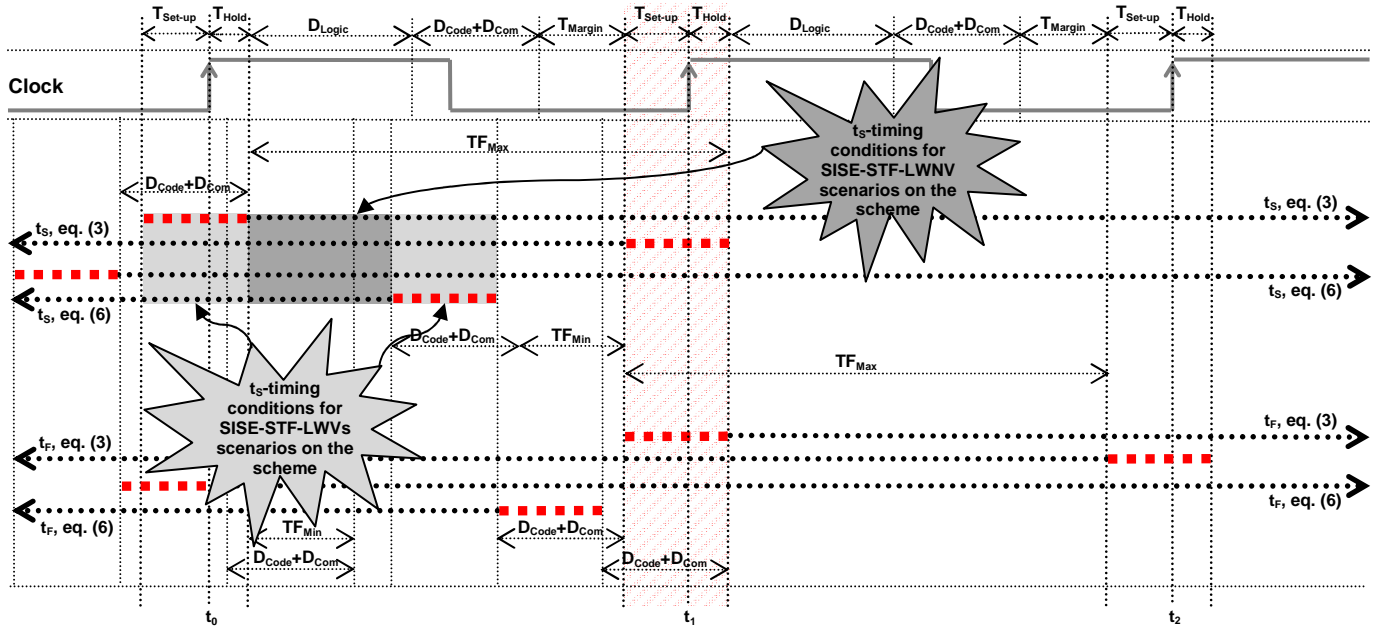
$T_{Set\text{-}up}$ $T_{Hold}$ $D_{Logic}$ $D_{Code}+D_{Com}$ $T_{Margin}$ $T_{Set\text{-}up}$ $T_{Hold}$ $D_{Logic}$ $D_{Code}+D_{Com}$ $T_{Margin}$ $T_{Set\text{-}up}$ $T_{Hold}$

Clock

$TF_{Max}$

$t_S$-timing conditions for SISE-STF-LWNV scenarios on the scheme

$D_{Code}+D_{Com}$

$t_S$, eq. (3)

$t_S$, eq. (3)

$t_S$, eq. (6)

$t_S$, eq. (6)

$D_{Code}+D_{Com}$ $TF_{Min}$

$t_S$-timing conditions for SISE-STF-LWVs scenarios on the scheme

$TF_{Max}$

$t_F$, eq. (3)

$t_F$, eq. (3)

$t_F$, eq. (6)

$t_F$, eq. (6)

$TF_{Min}$

$D_{Code}+D_{Com}$

$D_{Code}+D_{Com}$

$D_{Code}+D_{Com}$

$t_0$ $t_1$ $t_2$